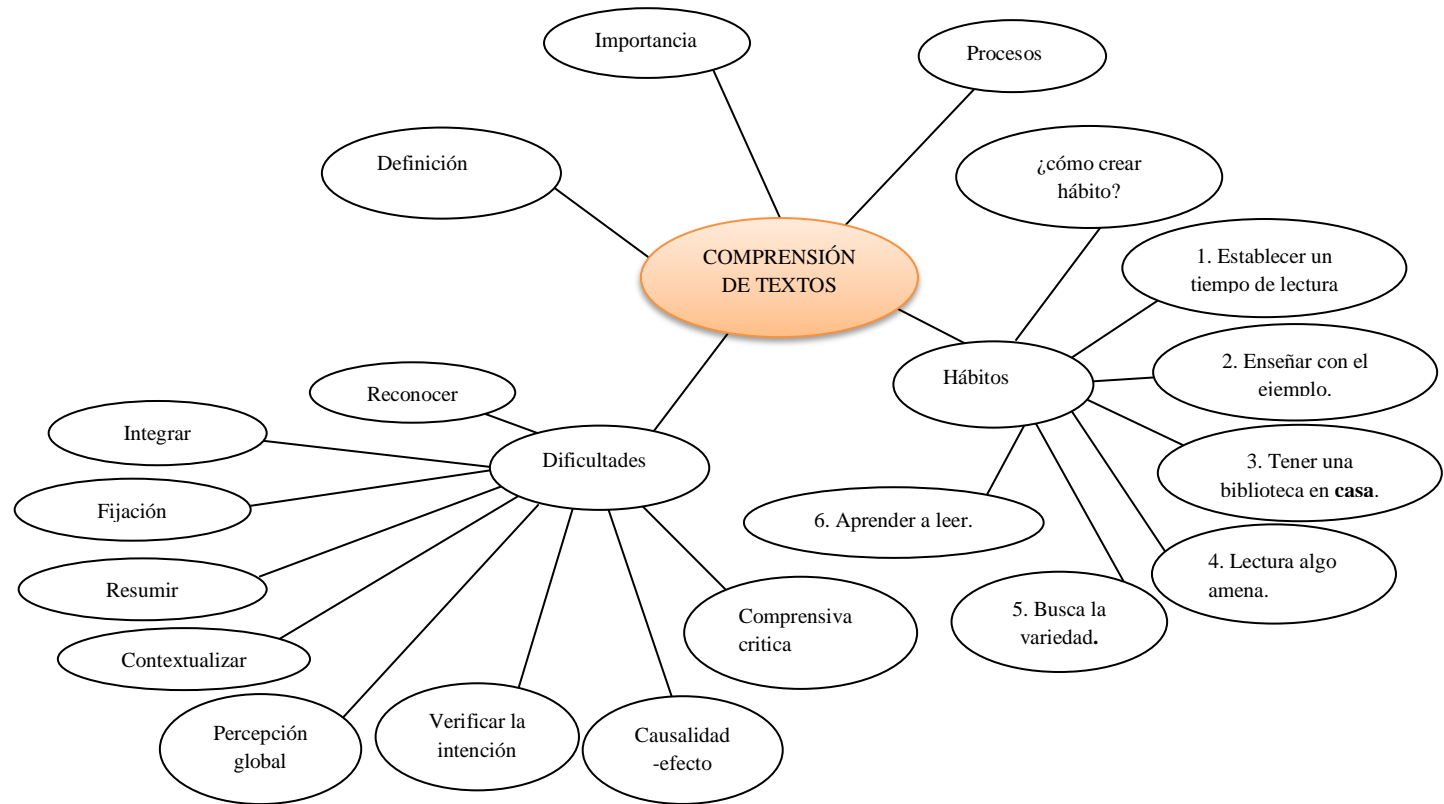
Importancia

Procesos

Definición

¿cómo crear hábito?

COMPRENSIÓN DE TEXTOS

1. Establecer un tiempo de lectura

Hábitos

2. Enseñar con el ejemplo.

Reconocer

Integrar

Dificultades

3. Tener una biblioteca en **casa**.

Fijación

6. Aprender a leer.

4. Lectura algo amena.

Resumir

Comprensiva critica

5. Busca la variedad**.**

Contextualizar

Percepción global

Verificar la intención

Causalidad -efecto